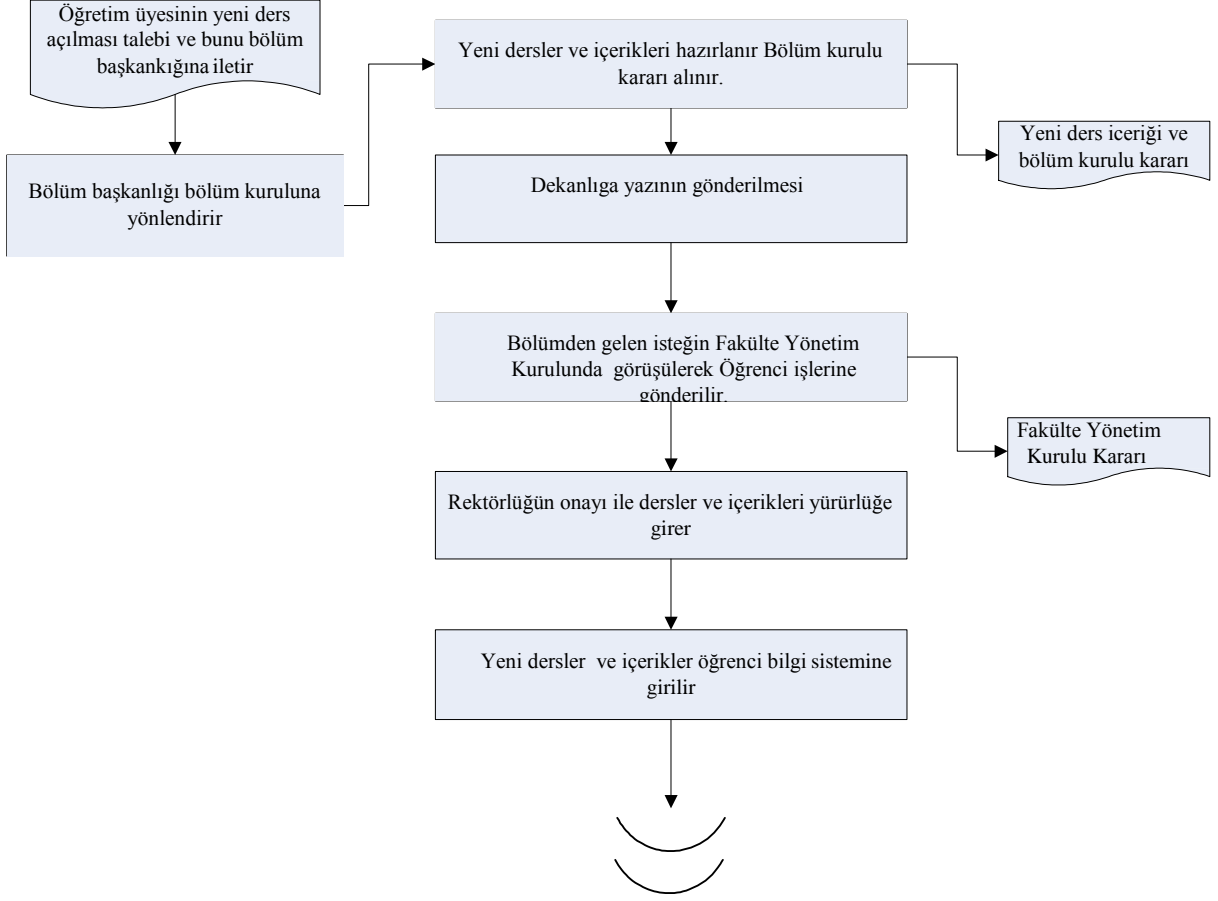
Öğretim üyesinin yeni ders açılması talebi ve bunu bölüm başkankığına iletir

Bölüm başkanlığı bölüm kuruluna yönlendirir

Yeni dersler ve içerikleri hazırlanır Bölüm kurulu kararı alınır.

Yeni ders iceriği ve bölüm kurulu kararı

Dekanlıga yazının gönderilmesi

Bölümden gelen isteğin Fakülte Yönetim Kurulunda görüşülerek Öğrenci işlerine gönderilir.

Fakülte Yönetim Kurulu Kararı

Rektörlüğün onayı ile dersler ve içerikleri yürürlüğe girer

Yeni dersler ve içerikler öğrenci bilgi sistemine girilir